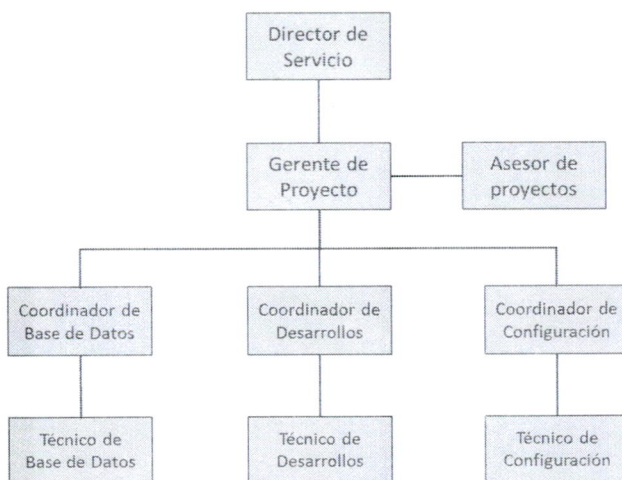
Director de Servicio

Gerente de Proyecto

Asesor de proyectos

Coordinador de Base de Datos

Coordinador de Desarrollos

Coordinador de Configuración

Técnico de Base de Datos

Técnico de Desarrollos

Técnico de Configuración